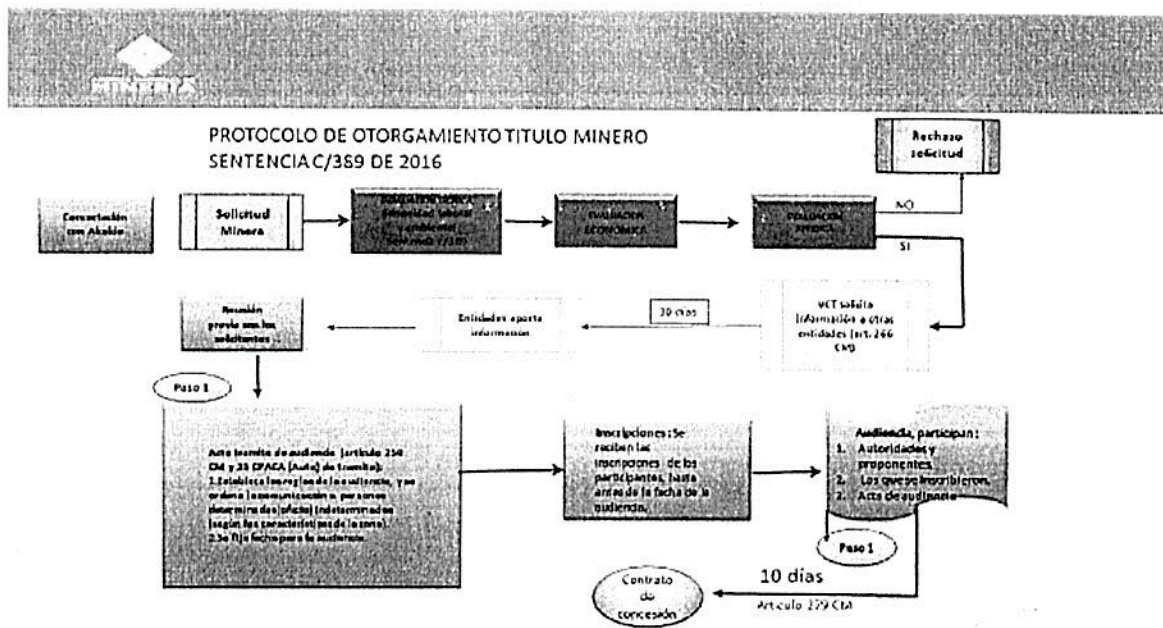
MINERIA

PROTOCOLO DE OTORGAMIENTO TITULO MINERO
SENTENCIA C/389 DE 2016

Rechazo solicitud

Concertación con Alcaldía

Solicitud Minera

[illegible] (Seguridad laboral y ambiental) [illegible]

EVALUACION ECONOMICA

EVALUACION JURIDICA

NO

SI

Reunión previa con los solicitantes

Entidades aporta información

30 días

VCT solicita información a otras entidades (art. 266 CM)

Paso 1

Auto tramite de audiencia (artículo 259 CM y 35 CPACA (Auto) de tramite):
1.Establece las reglas de la audiencia, y se ordena la comunicación a personas determinadas (oficio) indeterminadas (según las características de la zona).
2.Se fija fecha para la audiencia.

Inscripciones: Se reciben las inscripciones de los participantes, hasta antes de la fecha de la audiencia.

Audiencia, participan:
1. Autoridades y proponentes.
2. Los que se inscribieron.
3. Acta de audiencia

Paso 1

10 días

Contrato de concesión

Articulo 279 CM